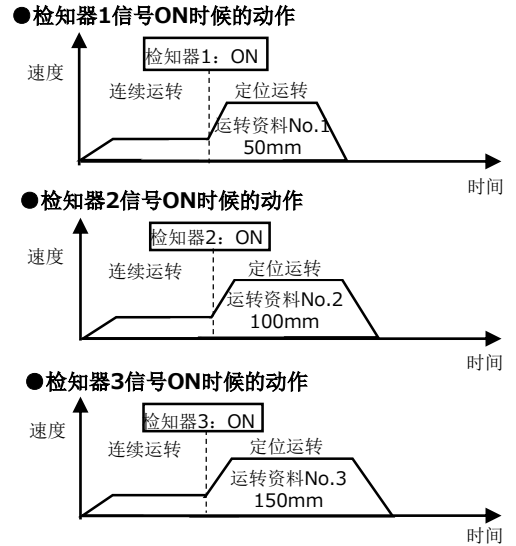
●检知器1信号ON时候的动作

速度

检知器1：ON

连续运转

定位运转

运转资料No.1
50mm

时间

●检知器2信号ON时候的动作

速度

检知器2：ON

连续运转

定位运转

运转资料No.2
100mm

时间

●检知器3信号ON时候的动作

速度

检知器3：ON

连续运转

定位运转

运转资料No.3
150mm

时间